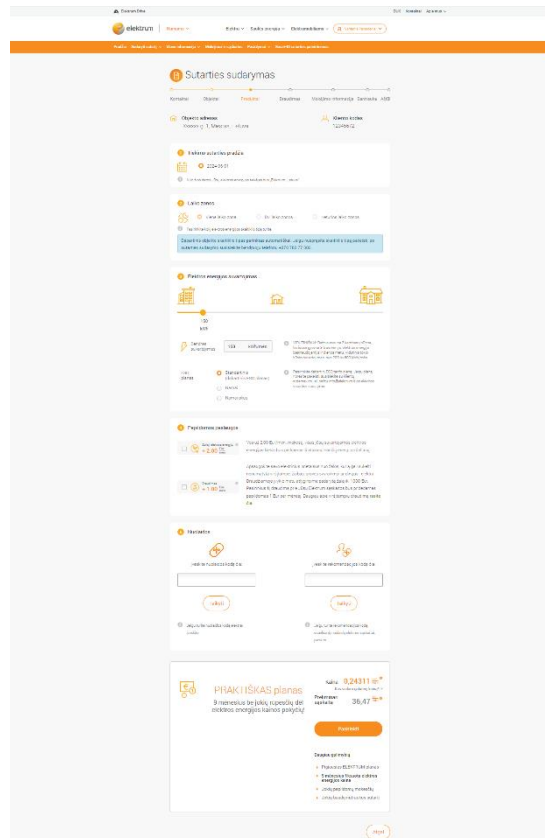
Elektrum Eesti

elektrum

Sutarties sudarymas

Kontaktai Objektas Produktai Paslaugos Mokėjimo informacija Sutartis

Objekto adresas

Kliento kodas

Sutarties sudarymo pradžia

Laiko zonos

Planuojamas elektros energijos suvartojimas

100 kWh

Papildomos paslaugos

+ 2,00

+ 1,00

Nuolaidos

Taikyti

Taikyti

PRAKTIŠKAS planas

9 mėnesius be jokių rūpesčių dėl elektros energijos kainos pokyčių!

Kaina: 0,24311

36,47

Pasirinkti

Dalykai apie mokėjimą

Atgal